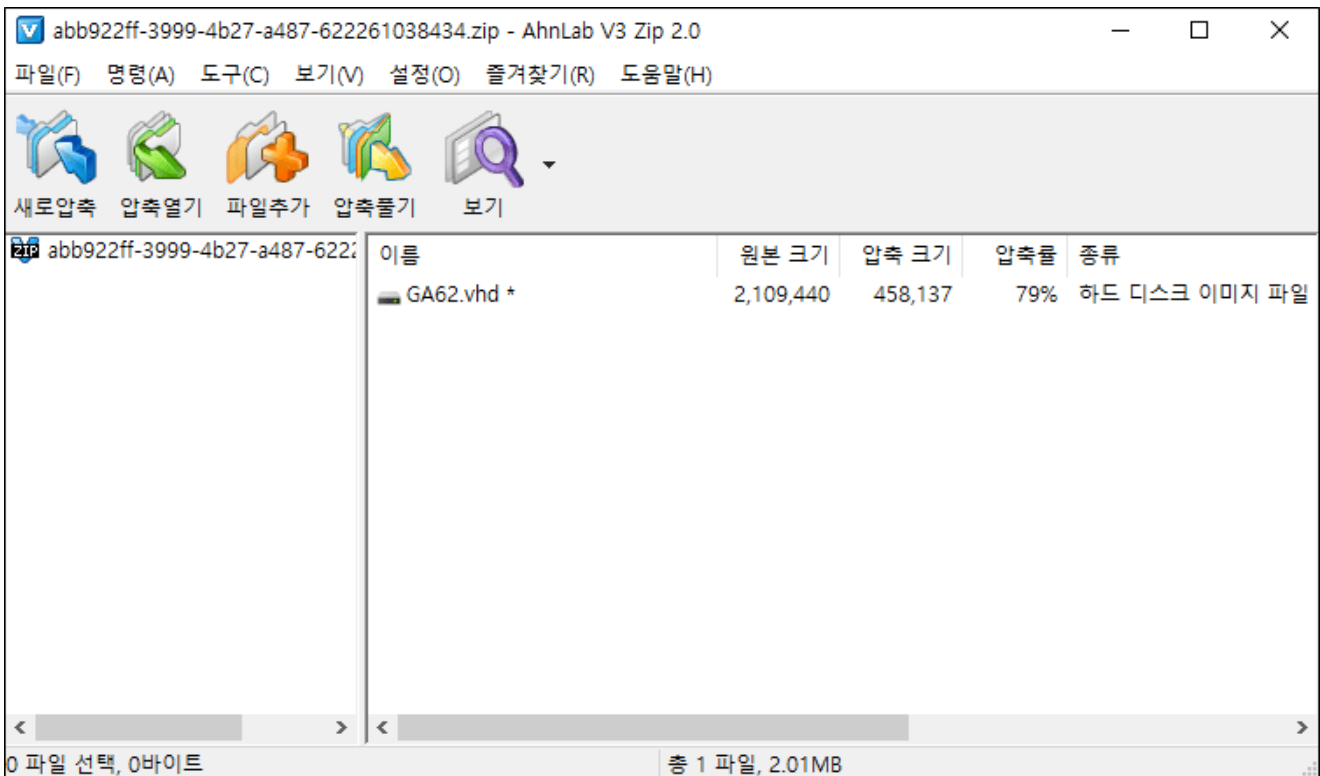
abb922ff-3999-4b27-a487-622261038434.zip - AhnLab V3 Zip 2.0

파일(F) 명령(A) 도구(C) 보기(V) 설정(O) 즐겨찾기(R) 도움말(H)

새로압축 압축열기 파일추가 압축풀기 보기

ZIP abb922ff-3999-4b27-a487-622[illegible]

| 이름 | 원본 크기 | 압축 크기 | 압축률 | 종류 |
|---|---|---|---|---|
| GA62.vhd * | 2,109,440 | 458,137 | 79% | 하드 디스크 이미지 파일 |

0 파일 선택, 0바이트

총 1 파일, 2.01MB